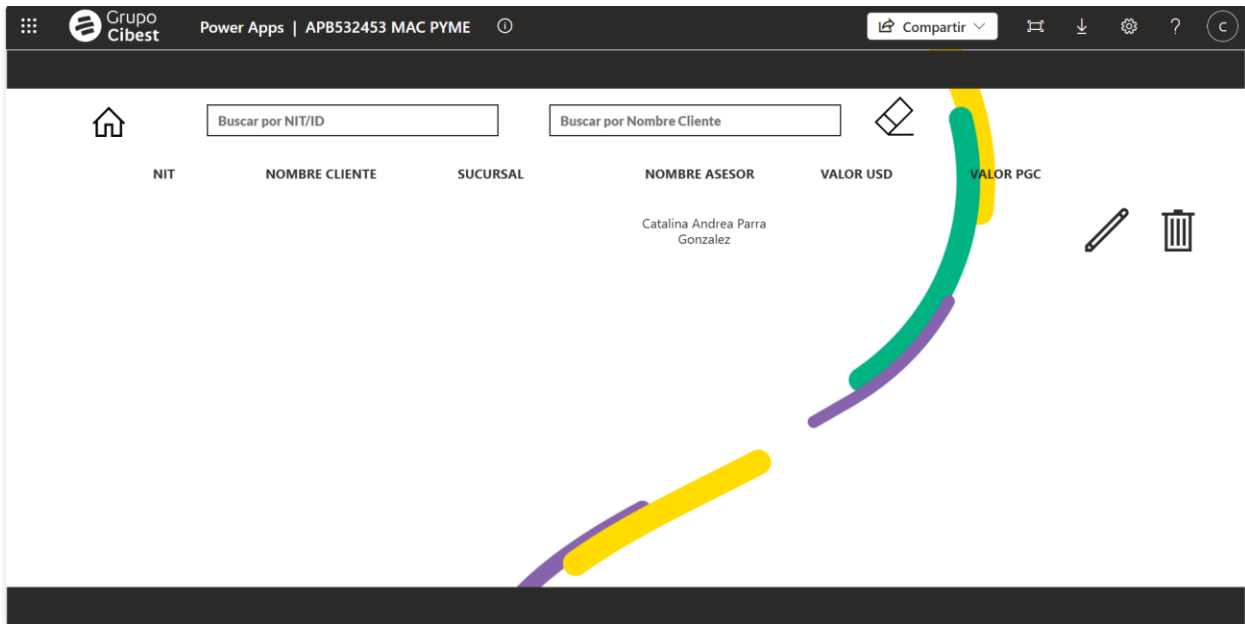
Grupo Cibest

Power Apps | APB532453 MAC PYME

Compartir

C

Buscar por NIT/ID

Buscar por Nombre Cliente

| NIT | NOMBRE CLIENTE | SUCURSAL | NOMBRE ASESOR | VALOR USD | VALOR PGC |
|---|---|---|---|---|---|
| | | | Catalina Andrea Parra Gonzalez | | |